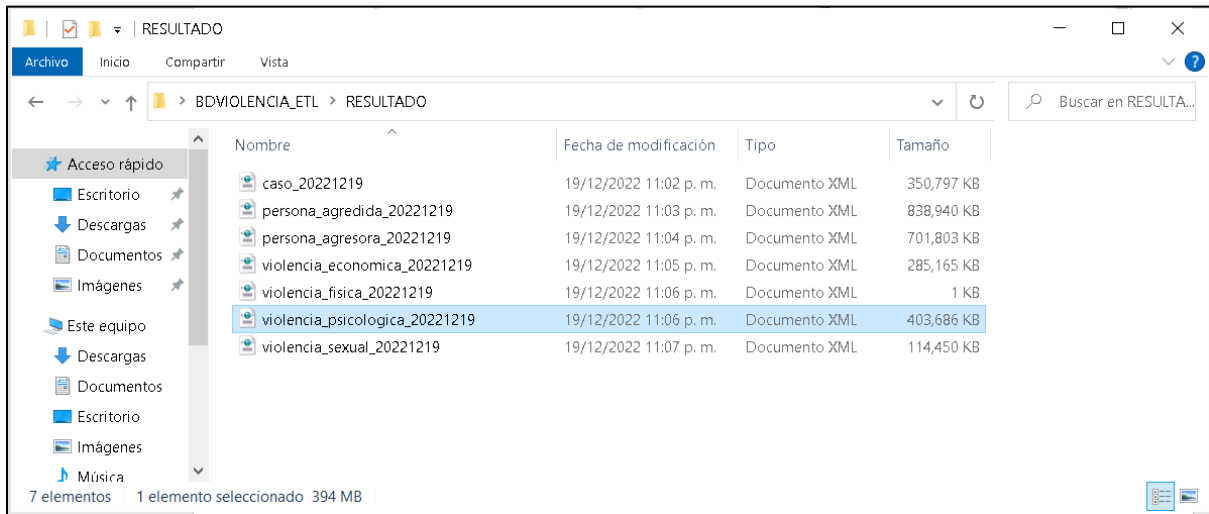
RESULTADO

Archivo Inicio Compartir Vista

BDVIOLENCIA_ETL > RESULTADO

Buscar en RESULTA...

Acceso rápido
Escritorio
Descargas
Documentos
Imágenes
Este equipo
Descargas
Documentos
Escritorio
Imágenes
Música

| Nombre | Fecha de modificación | Tipo | Tamaño |
|---|---|---|---|
| caso_20221219 | 19/12/2022 11:02 p. m. | Documento XML | 350,797 KB |
| persona_agredida_20221219 | 19/12/2022 11:03 p. m. | Documento XML | 838,940 KB |
| persona_agresora_20221219 | 19/12/2022 11:04 p. m. | Documento XML | 701,803 KB |
| violencia_economica_20221219 | 19/12/2022 11:05 p. m. | Documento XML | 285,165 KB |
| violencia_fisica_20221219 | 19/12/2022 11:06 p. m. | Documento XML | 1 KB |
| violencia_psicologica_20221219 | 19/12/2022 11:06 p. m. | Documento XML | 403,686 KB |
| violencia_sexual_20221219 | 19/12/2022 11:07 p. m. | Documento XML | 114,450 KB |

7 elementos 1 elemento seleccionado 394 MB